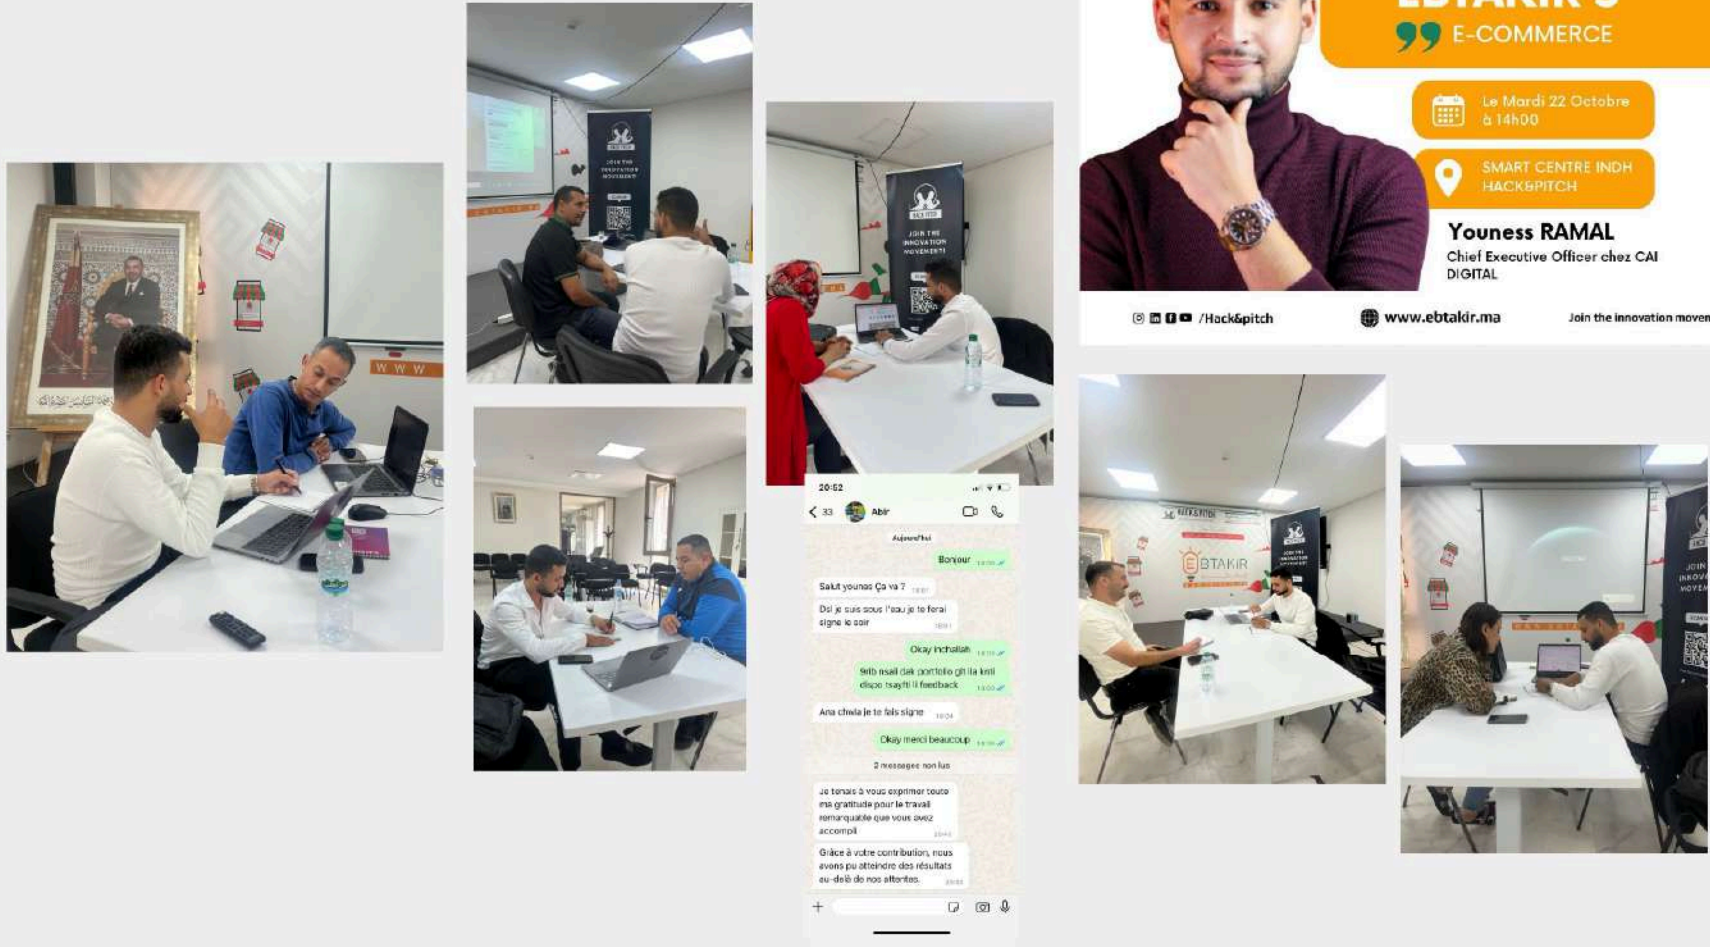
E-COMMERCE

Le Mardi 22 Octobre à 14h00

SMART CENTRE INDH HACK&PITCH

Youness RAMAL
Chief Executive Officer chez CAI DIGITAL

/Hack&pitch www.ebtakir.ma Join the innovation moven

JOIN THE INNOVATION MOVEMENT

W W W

20:52
33 Abir
Aujourd'hui
Bonjour
Salut younes Ça va ?
Dsl je suis sous l'eau je te ferai signe le soir
Okay inchalah
9elb rsali dak portfolio gh ila knti dispo tsayfti li feedback
Ana chwia je te fais signe
Okay merci beaucoup
2 messages non lus
Je tenais à vous exprimer toute ma gratitude pour le travail remarquable que vous avez accompli
Grâce à votre contribution, nous avons pu atteindre des résultats au-delà de nos attentes.

EBTAKIR